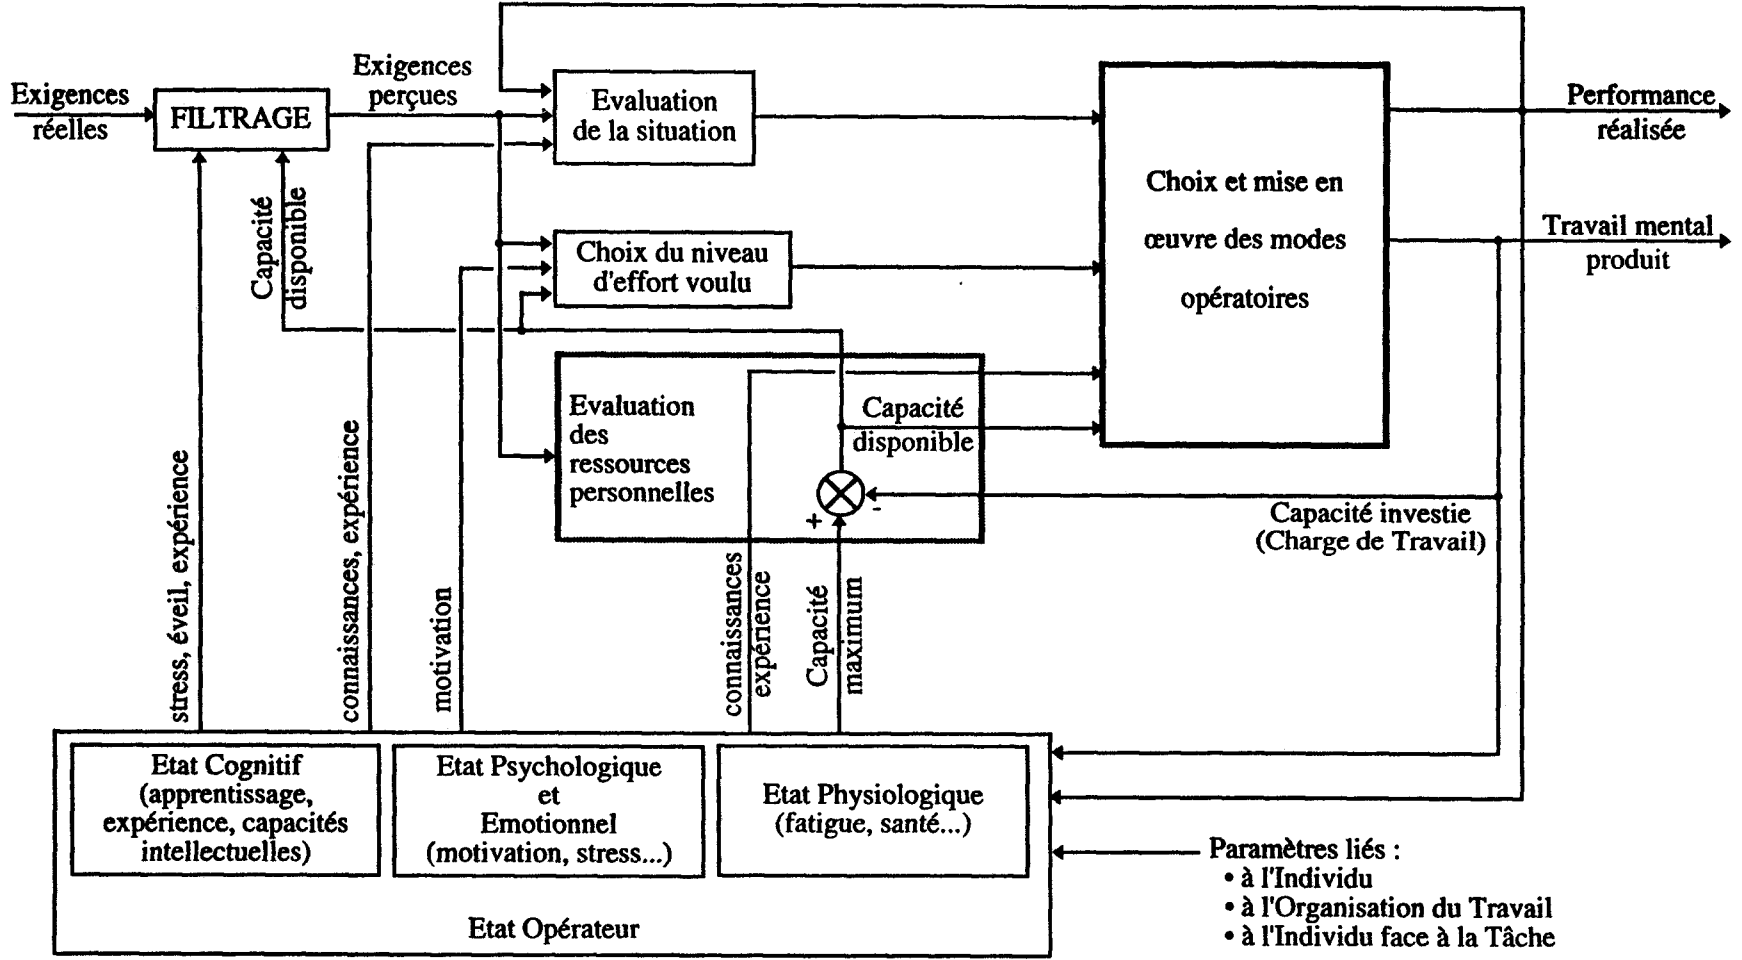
Exigences réelles

FILTRAGE

Exigences perçues

Evaluation de la situation

Choix et mise en œuvre des modes opératoires

Performance réalisée

Travail mental produit

Capacité disponible

Choix du niveau d'effort voulu

Evaluation des ressources personnelles

Capacité disponible

+

-

Capacité investie (Charge de Travail)

stress, éveil, expérience

connaissances, expérience

motivation

connaissances expérience

Capacité maximum

Etat Cognitif (apprentissage, expérience, capacités intellectuelles)

Etat Psychologique et Emotionnel (motivation, stress...)

Etat Physiologique (fatigue, santé...)

Etat Opérateur

Paramètres liés :
• à l'Individu
• à l'Organisation du Travail
• à l'Individu face à la Tâche